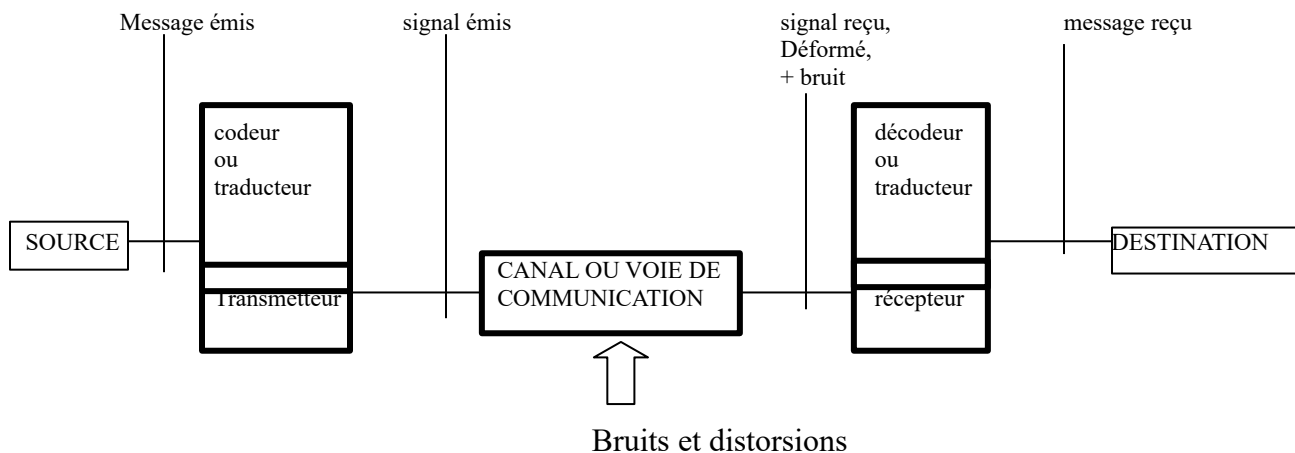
Message émis

signal émis

signal reçu, Déformé, + bruit

message reçu

codeur ou traducteur

Transmetteur

SOURCE

CANAL OU VOIE DE COMMUNICATION

décodeur ou traducteur

récepteur

DESTINATION

Bruits et distorsions